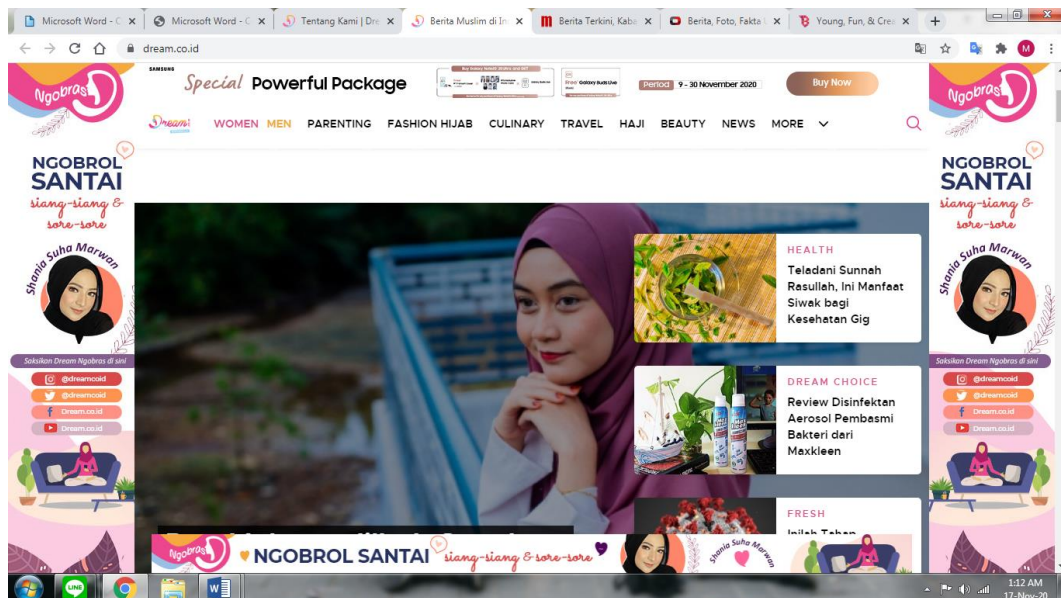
Microsoft Word - C ×
Microsoft Word - C ×
Tentang Kami | Dre ×
Berita Muslim di In ×
Berita Terkini, Kaba ×
Berita, Foto, Fakta ×
Young, Fun, & Cre ×
+

dream.co.id

M

Ngobras

NGOBROL SANTAI
siang-siang & sore-sore

Shania Suha Marwan

Saksikan Dream Ngobras di sini
@dreamcoid
@dreamcoid
Dream.co.id
Dream.co.id

SAMSUNG
Special Powerful Package
Period 9 - 30 November 2020
Buy Now

Dream
WOMEN MEN PARENTING FASHION HIJAB CULINARY TRAVEL HAJI BEAUTY NEWS MORE

HEALTH
Teladani Sunnah Rasullah, Ini Manfaat Siwak bagi Kesehatan Gig

DREAM CHOICE
Review Disinfektan Aerosol Pembasmi Bakteri dari Maxkleen

FRESH
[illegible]

Ngobras
NGOBROL SANTAI siang-siang & sore-sore
Shania Suha Marwan

Ngobras

NGOBROL SANTAI
siang-siang & sore-sore

Shania Suha Marwan

Saksikan Dream Ngobras di sini
@dreamcoid
@dreamcoid
Dream.co.id
Dream.co.id

LINE
1:12 AM
17-Nov-20